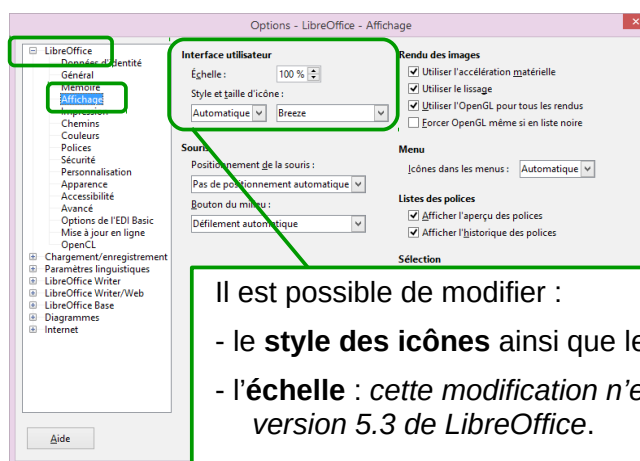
Options - LibreOffice - Affichage

LibreOffice
Données d'identité
Général
Mémoire
Affichage
Impression
Chemins
Couleurs
Polices
Sécurité
Personnalisation
Apparence
Accessibilité
Avancé
Options de l'EDI Basic
Mise à jour en ligne
OpenCL
Chargement/enregistrement
Paramètres linguistiques
LibreOffice Writer
LibreOffice Writer/Web
LibreOffice Base
Diagrammes
Internet

Aide

Interface utilisateur
Échelle : 100 %
Style et taille d'icône :
Automatique Breeze

Souris
Positionnement de la souris :
Pas de positionnement automatique
Bouton du milieu :
Défilement automatique

Rendu des images
Utiliser l'accélération matérielle
Utiliser le lissage
Utiliser l'OpenGL pour tous les rendus
Forcer OpenGL même si en liste noire

Menu
Icônes dans les menus : Automatique

Listes des polices
Afficher l'aperçu des polices
Afficher l'historique des polices

Sélection

Il est possible de modifier :

- le **style des icônes** ainsi que le

- l'**échelle** : *cette modification n'e* *version 5.3 de LibreOffice*.